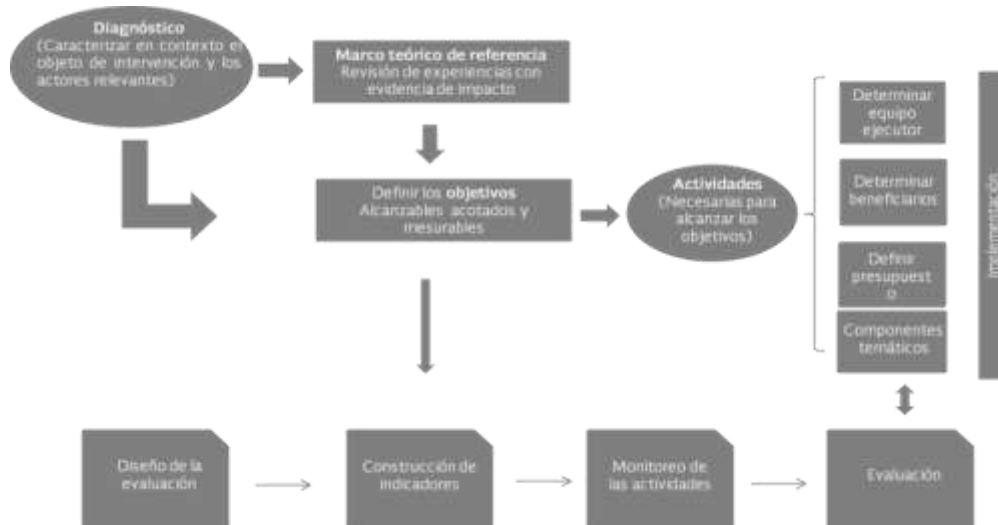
Diagnóstico
(Caracterizar en contexto el objeto de intervención y los actores relevantes)

Marco teórico de referencia
Revisión de experiencias con evidencia de impacto

Definir los objetivos
Alcanzables acotados y mesurables

Actividades
(Necesarias para alcanzar los objetivos)

Determinar equipo ejecutor

Determinar beneficiarios

Definir presupuesto

Componentes temáticos

Implementación

Diseño de la evaluación

Construcción de indicadores

Monitoreo de las actividades

Evaluación